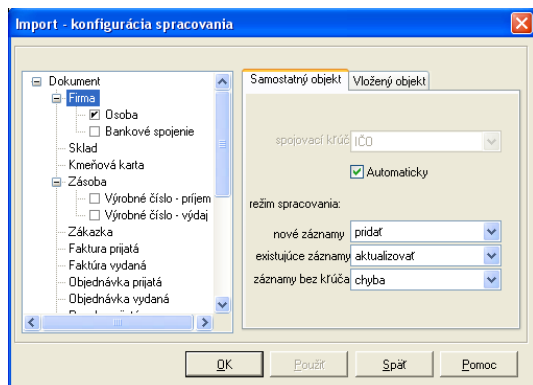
Import - konfigurácia spracovania

Dokument
Firma
Osoba
Bankové spojenie
Sklad
Kmeňová karta
Zásoba
Výrobné číslo - príjem
Výrobné číslo - výdaj
Zákazka
Faktura prijatá
Faktúra vydaná
Objednávka prijatá
Objednávka vydaná
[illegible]

Samostatný objekt
Vložený objekt

spojovací kľúč IČO

Automaticky

režim spracovania:

nové záznamy pridať
existujúce záznamy aktualizovať
záznamy bez kľúča chyba

OK
Použiť
Späť
Pomoc